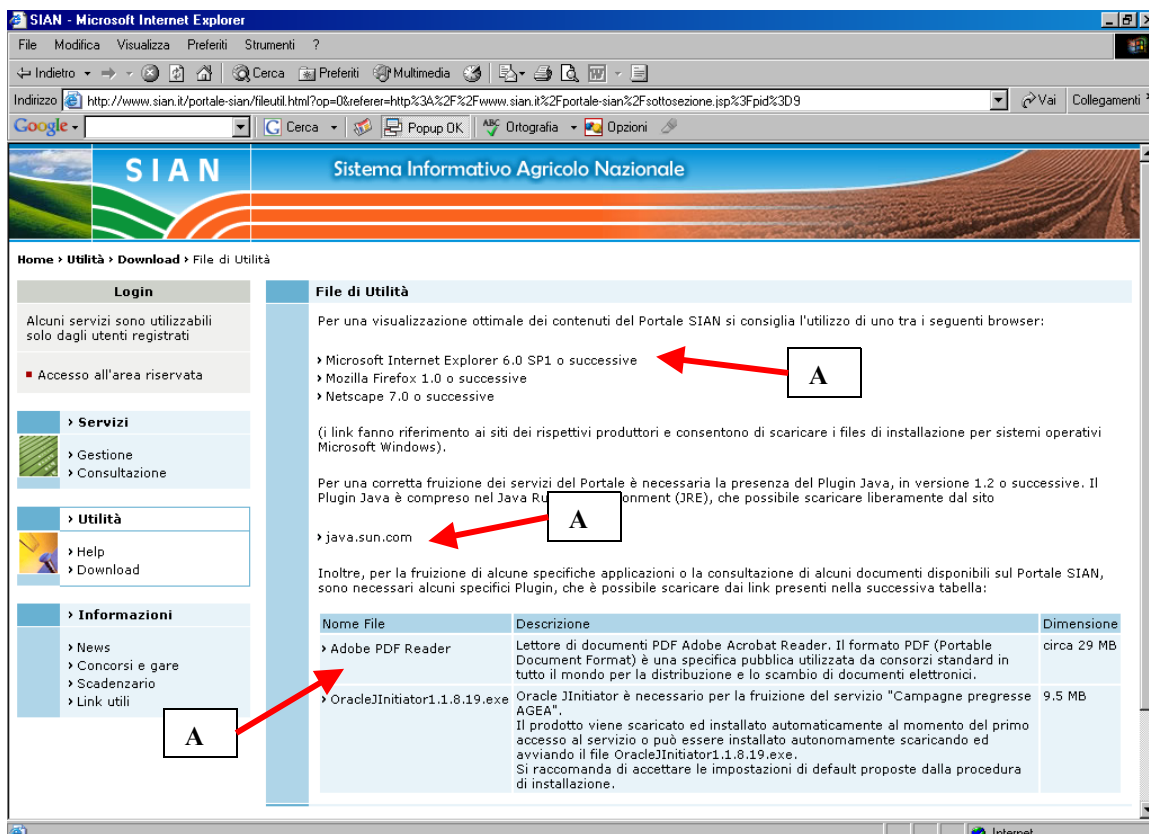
SIAN - Microsoft Internet Explorer

File Modifica Visualizza Preferiti Strumenti ?

Indietro Cerca Preferiti Multimedia

Indirizzo http://www.sian.it/portale-sian/fileutil.html?op=0&referer=http%3A%2F%2Fwww.sian.it%2Fportale-sian%2Fsottosezione.jsp%3Fpid%3D9 Vai Collegamenti

Google Cerca Popup OK Ortografia Opzioni

SIAN Sistema Informativo Agricolo Nazionale

Home › Utilità › Download › File di Utilità

Login

Alcuni servizi sono utilizzabili solo dagli utenti registrati

Accesso all'area riservata

› Servizi

› Gestione
› Consultazione

› Utilità

› Help
› Download

› Informazioni

› News
› Concorsi e gare
› Scadenzario
› Link utili

File di Utilità

Per una visualizzazione ottimale dei contenuti del Portale SIAN si consiglia l'utilizzo di uno tra i seguenti browser:

› Microsoft Internet Explorer 6.0 SP1 o successive
› Mozilla Firefox 1.0 o successive
› Netscape 7.0 o successive

A

(i link fanno riferimento ai siti dei rispettivi produttori e consentono di scaricare i files di installazione per sistemi operativi Microsoft Windows).

Per una corretta fruizione dei servizi del Portale è necessaria la presenza del Plugin Java, in versione 1.2 o successive. Il Plugin Java è compreso nel Java Ru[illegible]onment (JRE), che possibile scaricare liberamente dal sito

A

› java.sun.com

Inoltre, per la fruizione di alcune specifiche applicazioni o la consultazione di alcuni documenti disponibili sul Portale SIAN, sono necessari alcuni specifici Plugin, che è possibile scaricare dai link presenti nella successiva tabella:

| Nome File | Descrizione | Dimensione |
|---|---|---|
| › Adobe PDF Reader | Lettore di documenti PDF Adobe Acrobat Reader. Il formato PDF (Portable Document Format) è una specifica pubblica utilizzata da consorzi standard in tutto il mondo per la distribuzione e lo scambio di documenti elettronici. | circa 29 MB |
| › OracleJInitiator1.1.8.19.exe | Oracle JInitiator è necessario per la fruizione del servizio "Campagne pregresse AGEA". Il prodotto viene scaricato ed installato automaticamente al momento del primo accesso al servizio o può essere installato autonomamente scaricando ed avviando il file OracleJInitiator1.1.8.19.exe. Si raccomanda di accettare le impostazioni di default proposte dalla procedura di installazione. | 9.5 MB |

A

Internet